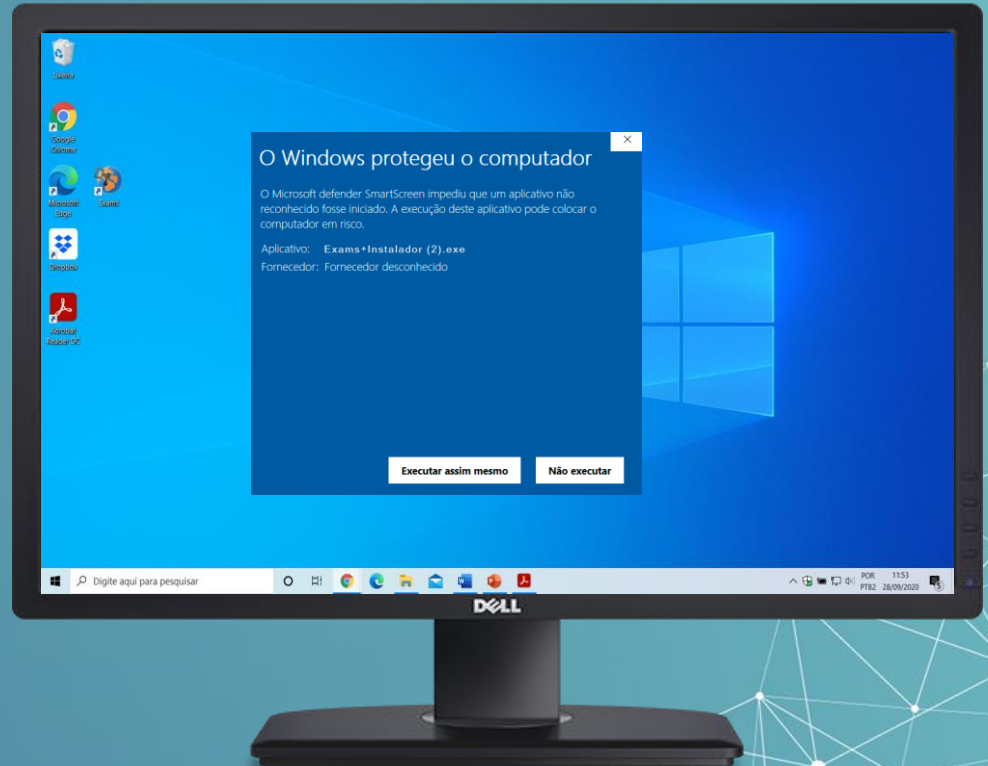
Lixeira

Google Chrome

Microsoft Edge

Exams

Dropbox

Acrobat Reader DC

O Windows protegeu o computador

O Microsoft defender SmartScreen impediu que um aplicativo não reconhecido fosse iniciado. A execução deste aplicativo pode colocar o computador em risco.

Aplicativo: Exams+Instalador (2).exe
Fornecedor: Fornecedor desconhecido

Executar assim mesmo
Não executar

Digite aqui para pesquisar

POR PTB2
11:53 28/09/2020

DELL